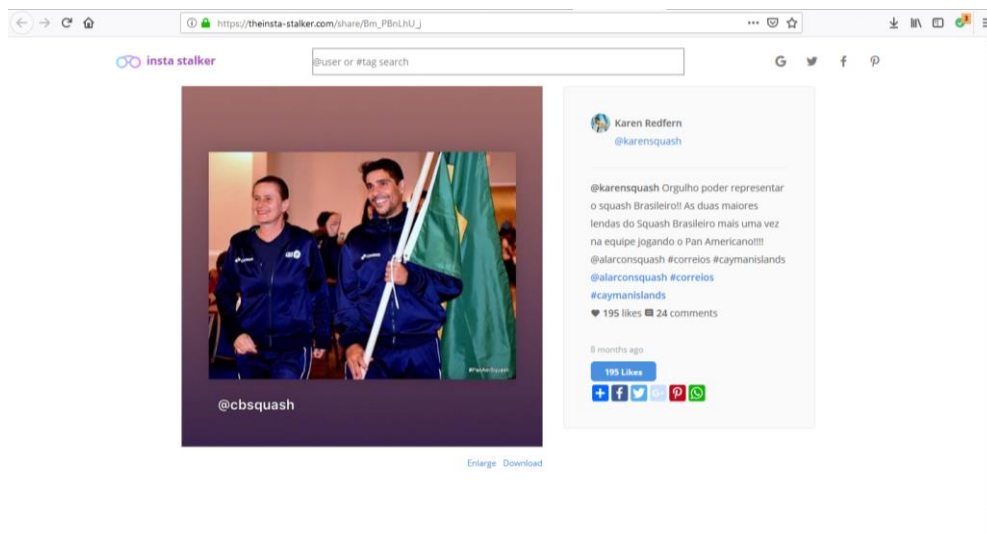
https://theinsta-stalker.com/share/Bm_PBnLhU_j

insta stalker

@user or #tag search

Karen Redfern
@karensquash

@karensquash Orgulho poder representar o squash Brasileiro!! As duas maiores lendas do Squash Brasileiro mais uma vez na equipe jogando o Pan Americano!!!! @alarconsquash #correios #caymanislands @alarconsquash #correios #caymanislands

195 likes 24 comments

8 months ago

195 Likes

@cbsquash

Enlarge Download